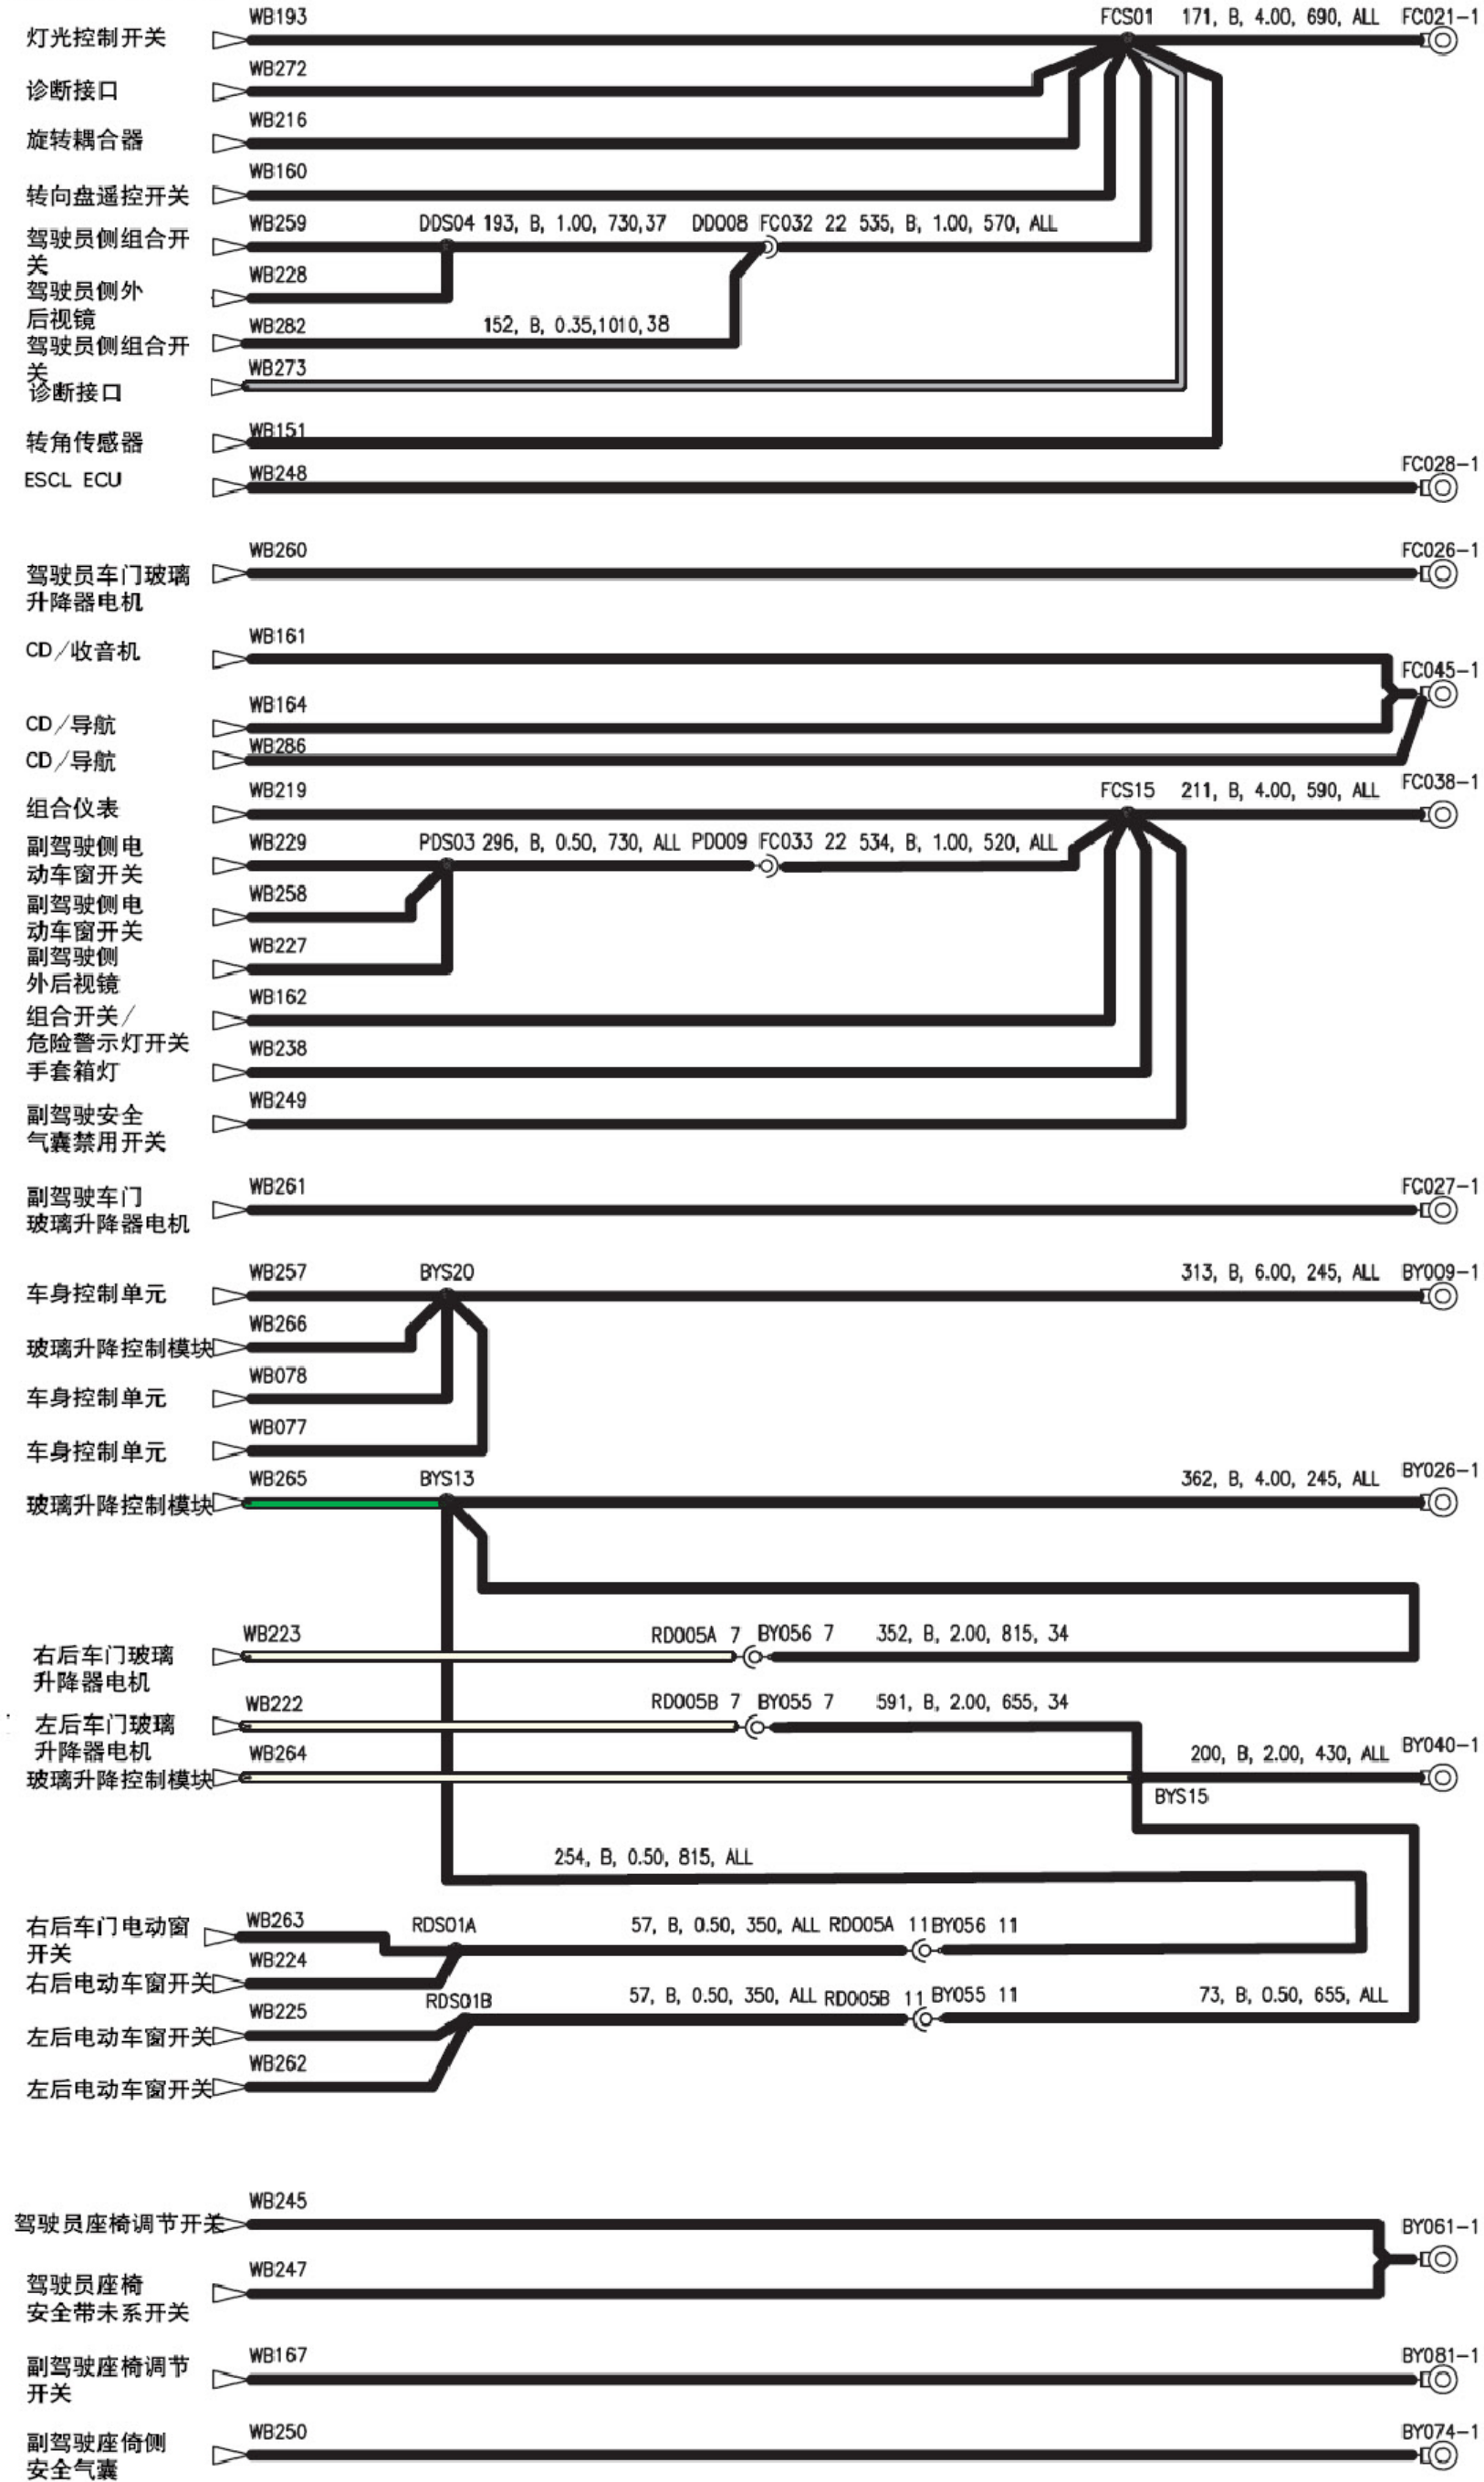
灯光控制开关 WB193 FCS01 171, B, 4.00, 690, ALL FC021-1
诊断接口 WB272
旋转耦合器 WB216
转向盘遥控开关 WB160
驾驶员侧组合开关 WB259 DDS04 193, B, 1.00, 730,37 DD008 FC032 22 535, B, 1.00, 570, ALL
驾驶员侧外后视镜 WB228
驾驶员侧组合开关 WB282 152, B, 0.35,1010, 38
诊断接口 WB273
转角传感器 WB151
ESCL ECU WB248 FC028-1

驾驶员车门玻璃升降器电机 WB260 FC026-1

CD/收音机 WB161 FC045-1
CD/导航 WB164
CD/导航 WB286

组合仪表 WB219 FCS15 211, B, 4.00, 590, ALL FC038-1
副驾驶侧电动车窗开关 WB229 PDS03 296, B, 0.50, 730, ALL PD009 FC033 22 534, B, 1.00, 520, ALL
副驾驶侧电动车窗开关 WB258
副驾驶侧外后视镜 WB227
组合开关/危险警示灯开关 WB162
手套箱灯 WB238
副驾驶安全气囊禁用开关 WB249

副驾驶车门玻璃升降器电机 WB261 FC027-1

车身控制单元 WB257 BYS20 313, B, 6.00, 245, ALL BY009-1
玻璃升降控制模块 WB266
车身控制单元 WB078
车身控制单元 WB077
玻璃升降控制模块 WB265 BYS13 362, B, 4.00, 245, ALL BY026-1

右后车门玻璃升降器电机 WB223 RD005A 7 BY056 7 352, B, 2.00, 815, 34
左后车门玻璃升降器电机 WB222 RD005B 7 BY055 7 591, B, 2.00, 655, 34
玻璃升降控制模块 WB264 200, B, 2.00, 430, ALL BY040-1
BYS15
254, B, 0.50, 815, ALL
右后车门电动窗开关 WB263 RDS01A 57, B, 0.50, 350, ALL RD005A 11 BY056 11
右后电动车窗开关 WB224
左后电动车窗开关 WB225 RDS01B 57, B, 0.50, 350, ALL RD005B 11 BY055 11 73, B, 0.50, 655, ALL
左后电动车窗开关 WB262

驾驶员座椅调节开关 WB245 BY061-1
驾驶员座椅安全带未系开关 WB247
副驾驶座椅调节开关 WB167 BY081-1
副驾驶座倚侧安全气囊 WB250 BY074-1